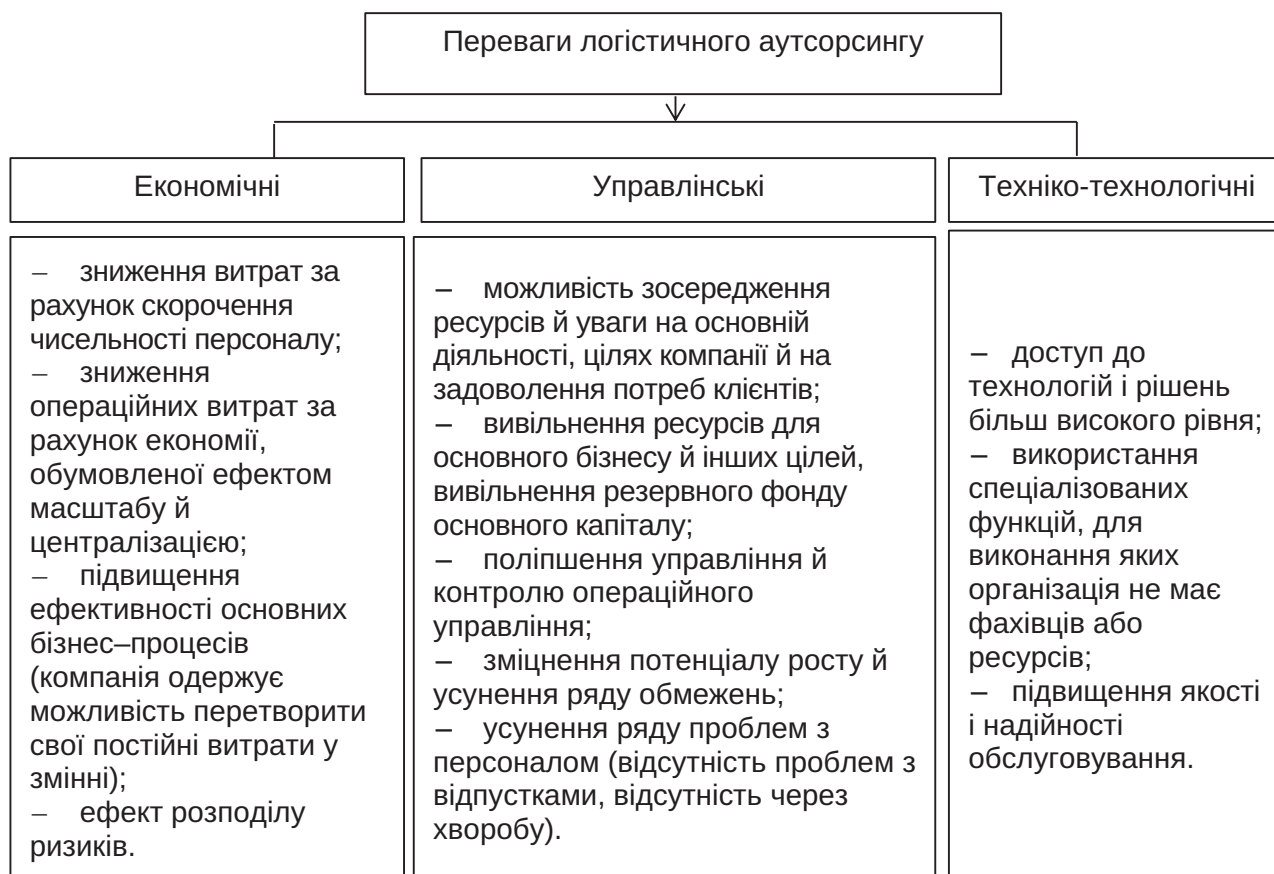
Переваги логістичного аутсорсингу

Економічні

– зниження витрат за рахунок скорочення чисельності персоналу;
– зниження операційних витрат за рахунок економії, обумовленої ефектом масштабу й централізацією;
– підвищення ефективності основних бізнес–процесів (компанія одержує можливість перетворити свої постійні витрати у змінні);
– ефект розподілу ризиків.

Управлінські

– можливість зосередження ресурсів й уваги на основній діяльності, цілях компанії й на задоволення потреб клієнтів;
– вивільнення ресурсів для основного бізнесу й інших цілей, вивільнення резервного фонду основного капіталу;
– поліпшення управління й контролю операційного управління;
– зміцнення потенціалу росту й усунення ряду обмежень;
– усунення ряду проблем з персоналом (відсутність проблем з відпустками, відсутність через хворобу).

Техніко-технологічні

– доступ до технологій і рішень більш високого рівня;
– використання спеціалізованих функцій, для виконання яких організація не має фахівців або ресурсів;
– підвищення якості і надійності обслуговування.